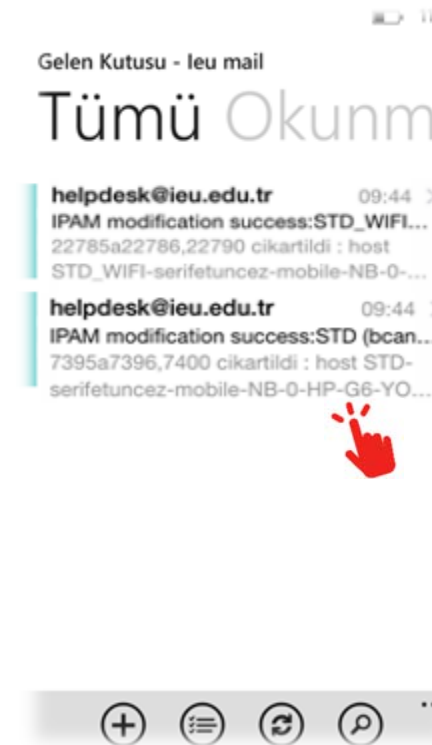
Gelen Kutusu - Ieu mail

Tümü Okunm

helpdesk@ieu.edu.tr 09:44
IPAM modification success:STD_WIFI...
22785a22786,22790 cikartildi : host STD_WIFI-serifetuncez-mobile-NB-0-...

helpdesk@ieu.edu.tr 09:44
IPAM modification success:STD (bcan...
7395a7396,7400 cikartildi : host STD-serifetuncez-mobile-NB-0-HP-G6-YO...